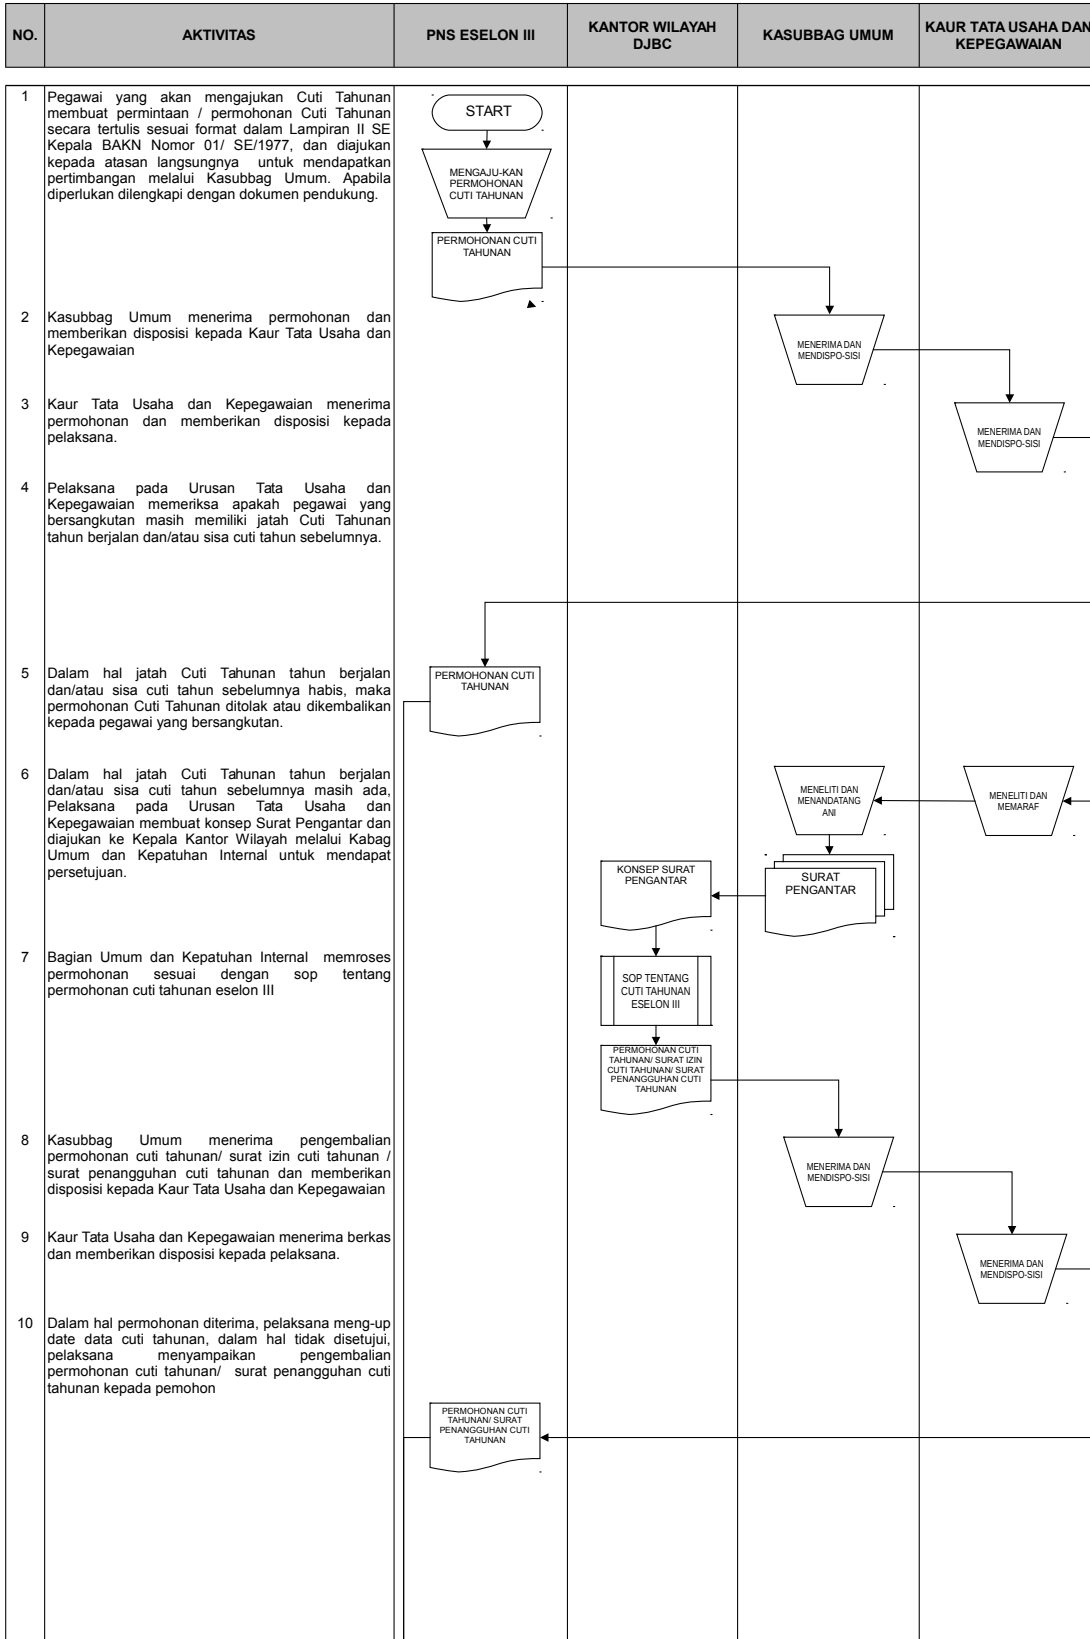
| NO. | AKTIVITAS | PNS ESELON III | KANTOR WILAYAH DJBC | KASUBBAG UMUM | KAUR TATA USAHA DAN KEPEGAWAIAN |
|---|---|---|---|---|---|
| 1 | Pegawai yang akan mengajukan Cuti Tahunan membuat permintaan / permohonan Cuti Tahunan secara tertulis sesuai format dalam Lampiran II SE Kepala BAKN Nomor 01/ SE/1977, dan diajukan kepada atasan langsungnya untuk mendapatkan pertimbangan melalui Kasubbag Umum. Apabila diperlukan dilengkapi dengan dokumen pendukung. | START<br>MENGAJU-KAN PERMOHONAN CUTI TAHUNAN<br>PERMOHONAN CUTI TAHUNAN | | | |
| 2 | Kasubbag Umum menerima permohonan dan memberikan disposisi kepada Kaur Tata Usaha dan Kepegawaian | | | MENERIMA DAN MENDISPO-SISI | |
| 3 | Kaur Tata Usaha dan Kepegawaian menerima permohonan dan memberikan disposisi kepada pelaksana. | | | | MENERIMA DAN MENDISPO-SISI |
| 4 | Pelaksana pada Urusan Tata Usaha dan Kepegawaian memeriksa apakah pegawai yang bersangkutan masih memiliki jatah Cuti Tahunan tahun berjalan dan/atau sisa cuti tahun sebelumnya. | | | | |
| 5 | Dalam hal jatah Cuti Tahunan tahun berjalan dan/atau sisa cuti tahun sebelumnya habis, maka permohonan Cuti Tahunan ditolak atau dikembalikan kepada pegawai yang bersangkutan. | PERMOHONAN CUTI TAHUNAN | | | |
| 6 | Dalam hal jatah Cuti Tahunan tahun berjalan dan/atau sisa cuti tahun sebelumnya masih ada, Pelaksana pada Urusan Tata Usaha dan Kepegawaian membuat konsep Surat Pengantar dan diajukan ke Kepala Kantor Wilayah melalui Kabag Umum dan Kepatuhan Internal untuk mendapat persetujuan. | | KONSEP SURAT PENGANTAR | MENELITI DAN MENANDATANG ANI<br>SURAT PENGANTAR | MENELITI DAN MEMARAF |
| 7 | Bagian Umum dan Kepatuhan Internal memroses permohonan sesuai dengan sop tentang permohonan cuti tahunan eselon III | | SOP TENTANG CUTI TAHUNAN ESELON III<br>PERMOHONAN CUTI TAHUNAN/ SURAT IZIN CUTI TAHUNAN/ SURAT PENANGGUHAN CUTI TAHUNAN | | |
| 8 | Kasubbag Umum menerima pengembalian permohonan cuti tahunan/ surat izin cuti tahunan / surat penangguhan cuti tahunan dan memberikan disposisi kepada Kaur Tata Usaha dan Kepegawaian | | | MENERIMA DAN MENDISPO-SISI | |
| 9 | Kaur Tata Usaha dan Kepegawaian menerima berkas dan memberikan disposisi kepada pelaksana. | | | | MENERIMA DAN MENDISPO-SISI |
| 10 | Dalam hal permohonan diterima, pelaksana meng-up date data cuti tahunan, dalam hal tidak disetujui, pelaksana menyampaikan pengembalian permohonan cuti tahunan/ surat penangguhan cuti tahunan kepada pemohon | PERMOHONAN CUTI TAHUNAN/ SURAT PENANGGUHAN CUTI TAHUNAN | | | |